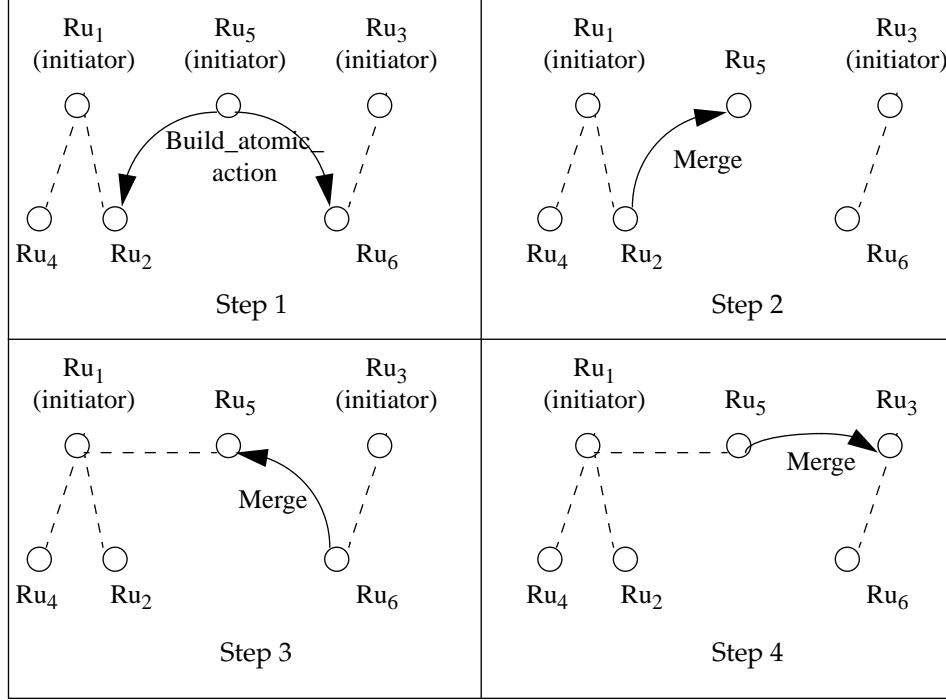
$Ru_1$ (initiator) $Ru_5$ (initiator) $Ru_3$ (initiator)

Build_atomic_action

$Ru_4$ $Ru_2$ $Ru_6$

Step 1

$Ru_1$ (initiator) $Ru_5$ $Ru_3$ (initiator)

Merge

$Ru_4$ $Ru_2$ $Ru_6$

Step 2

$Ru_1$ (initiator) $Ru_5$ $Ru_3$ (initiator)

Merge

$Ru_4$ $Ru_2$ $Ru_6$

Step 3

$Ru_1$ (initiator) $Ru_5$ $Ru_3$

Merge

$Ru_4$ $Ru_2$ $Ru_6$

Step 4